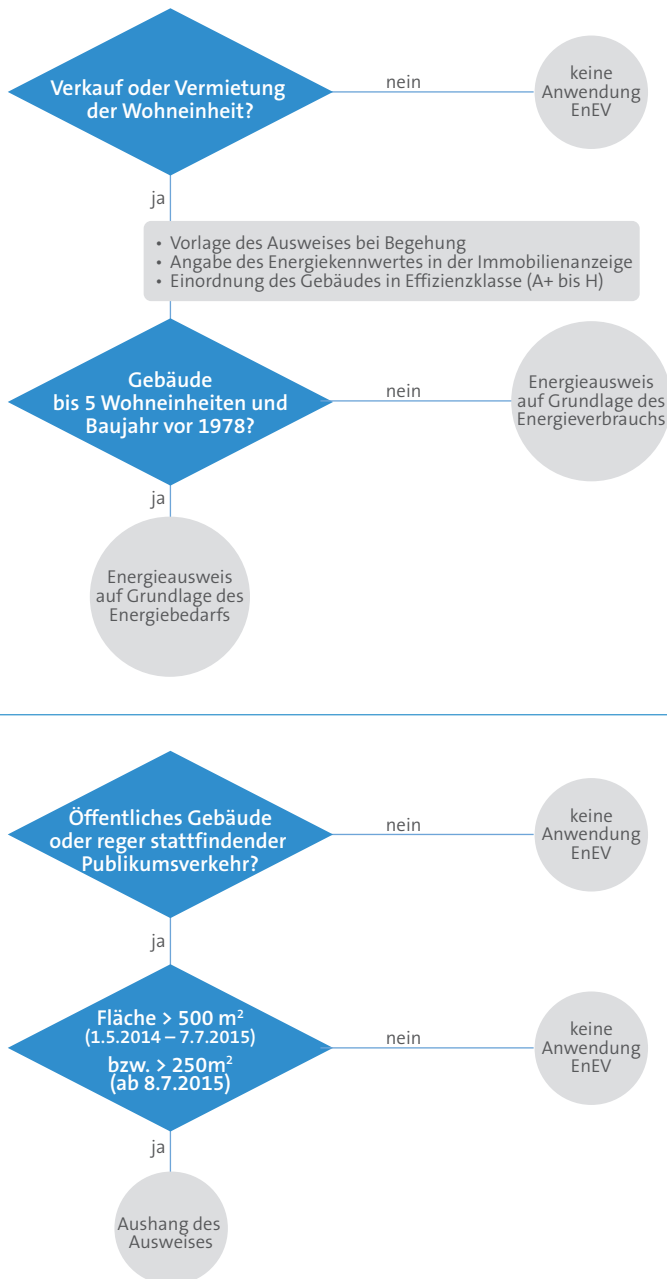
Verkauf oder Vermietung der Wohneinheit?

nein

keine Anwendung EnEV

ja

• Vorlage des Ausweises bei Begehung
• Angabe des Energiekennwertes in der Immobilienanzeige
• Einordnung des Gebäudes in Effizienzklasse (A+ bis H)

Gebäude bis 5 Wohneinheiten und Baujahr vor 1978?

nein

Energieausweis auf Grundlage des Energieverbrauchs

ja

Energieausweis auf Grundlage des Energiebedarfs

Öffentliches Gebäude oder reger stattfindender Publikumsverkehr?

nein

keine Anwendung EnEV

ja

Fläche > 500 m$^2$ (1.5.2014 – 7.7.2015) bzw. > 250m$^2$ (ab 8.7.2015)

nein

keine Anwendung EnEV

ja

Aushang des Ausweises